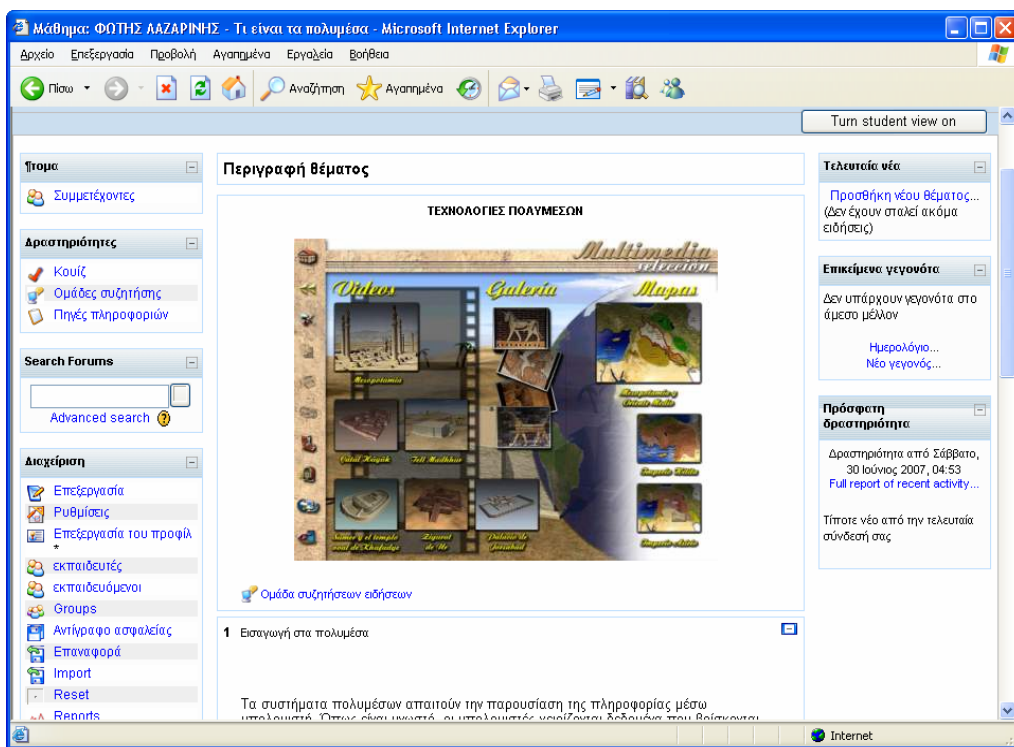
Μάθημα: ΦΩΤΗΣ ΛΑΖΑΡΙΝΗΣ - Τι είναι τα πολυμέσα - Microsoft Internet Explorer

Αρχείο Επεξεργασία Προβολή Αγαπημένα Εργαλεία Βοήθεια

Πίσω Αναζήτηση Αγαπημένα

Turn student view on

Άτομα
Συμμετέχοντες

Δραστηριότητες
Κουίζ
Ομάδες συζήτησης
Πηγές πληροφοριών

Search Forums
Advanced search

Διαχείριση
Επεξεργασία
Ρυθμίσεις
Επεξεργασία του προφίλ
*
εκπαιδευτές
εκπαιδευόμενοι
Groups
Αντίγραφο ασφαλείας
Επαναφορά
Import
Reset
Reports

Περιγραφή θέματος

ΤΕΧΝΟΛΟΓΙΕΣ ΠΟΛΥΜΕΣΩΝ

Multimedia selection
Videos
Galeria
Mapas
Mesopotamia
Catal Huyuk
Tell Madhhur
Zigurat de Ur
Palacio de Jorsabad
Imperio Hitita
Imperio Asirio

Ομάδα συζητήσεων ειδήσεων

1 Εισαγωγή στα πολυμέσα

Τα συστήματα πολυμέσων απαιτούν την παρουσίαση της πληροφορίας μέσω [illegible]

Τελευταία νέα
Προσθήκη νέου θέματος...
(Δεν έχουν σταλεί ακόμα ειδήσεις)

Επικείμενα γεγονότα
Δεν υπάρχουν γεγονότα στο άμεσο μέλλον
Ημερολόγιο...
Νέο γεγονός...

Πρόσφατη δραστηριότητα
Δραστηριότητα από Σάββατο, 30 Ιούνιος 2007, 04:53
Full report of recent activity...
Τίποτε νέο από την τελευταία σύνδεσή σας

Internet